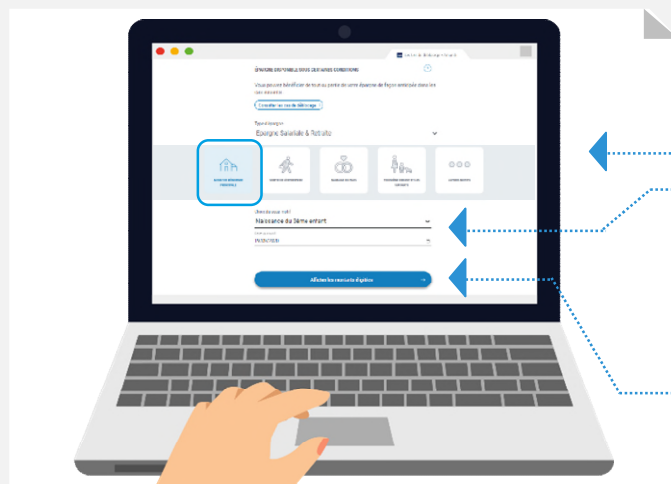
ÉPARGNE DISPONIBLE SOUS CERTAINES CONDITIONS

Vous pouvez bénéficier de tout ou partie de votre épargne de façon anticipée dans les cas suivants

Consulter les cas de déblocage

Type d'épargne
Épargne Salariale & Retraite

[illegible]

Naissance du 3ème enfant

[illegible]

Afficher les montants dispos